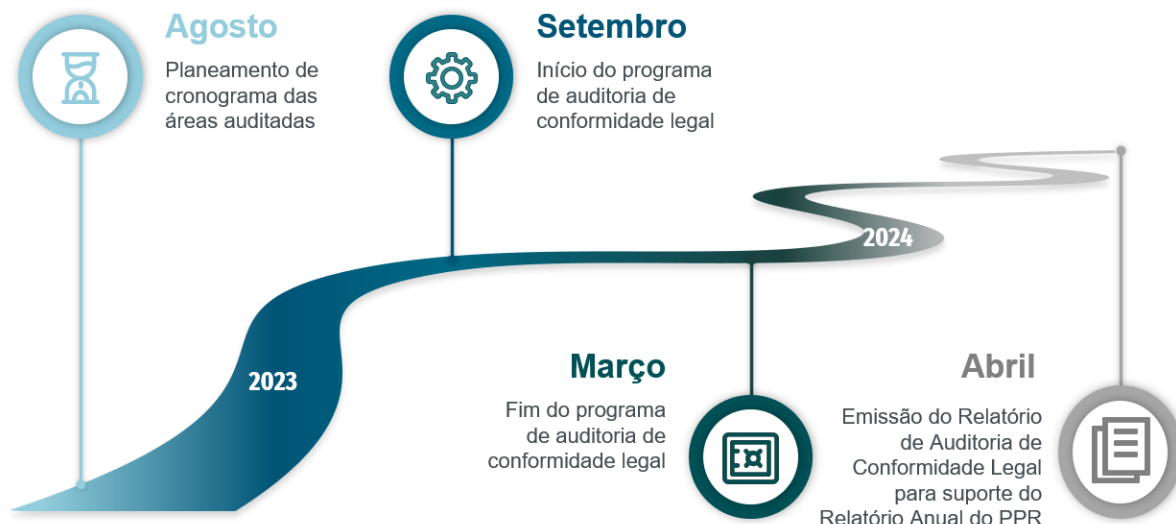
Agosto
Planeamento de cronograma das áreas auditadas

Setembro
Início do programa de auditoria de conformidade legal

2024

2023

Março
Fim do programa de auditoria de conformidade legal

Abril
Emissão do Relatório de Auditoria de Conformidade Legal para suporte do Relatório Anual do PPR